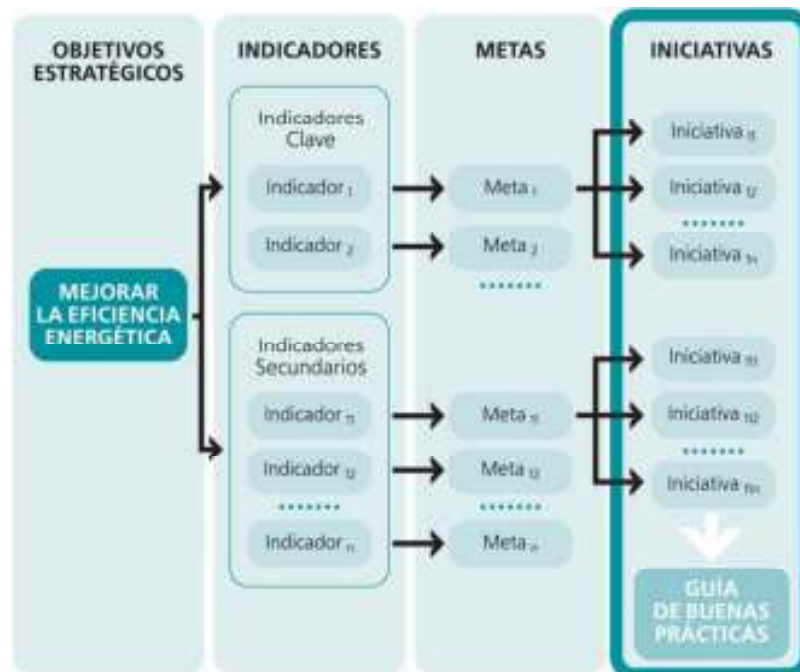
OBJETIVOS ESTRATÉGICOS

INDICADORES

METAS

INICIATIVAS

MEJORAR LA EFICIENCIA ENERGÉTICA

Indicadores Clave

Indicador $_1$

Indicador $_2$

Indicadores Secundarios

Indicador $_{11}$

Indicador $_{12}$

.......

Indicador $_n$

Meta $_1$

Meta $_2$

.......

Meta $_{11}$

Meta $_{12}$

.......

Meta $_n$

Iniciativa $_{11}$

Iniciativa $_{12}$

.......

Iniciativa $_{1n}$

Iniciativa $_{11}$

Iniciativa $_{12}$

.......

Iniciativa $_{1n}$

GUÍA DE BUENAS PRÁCTICAS